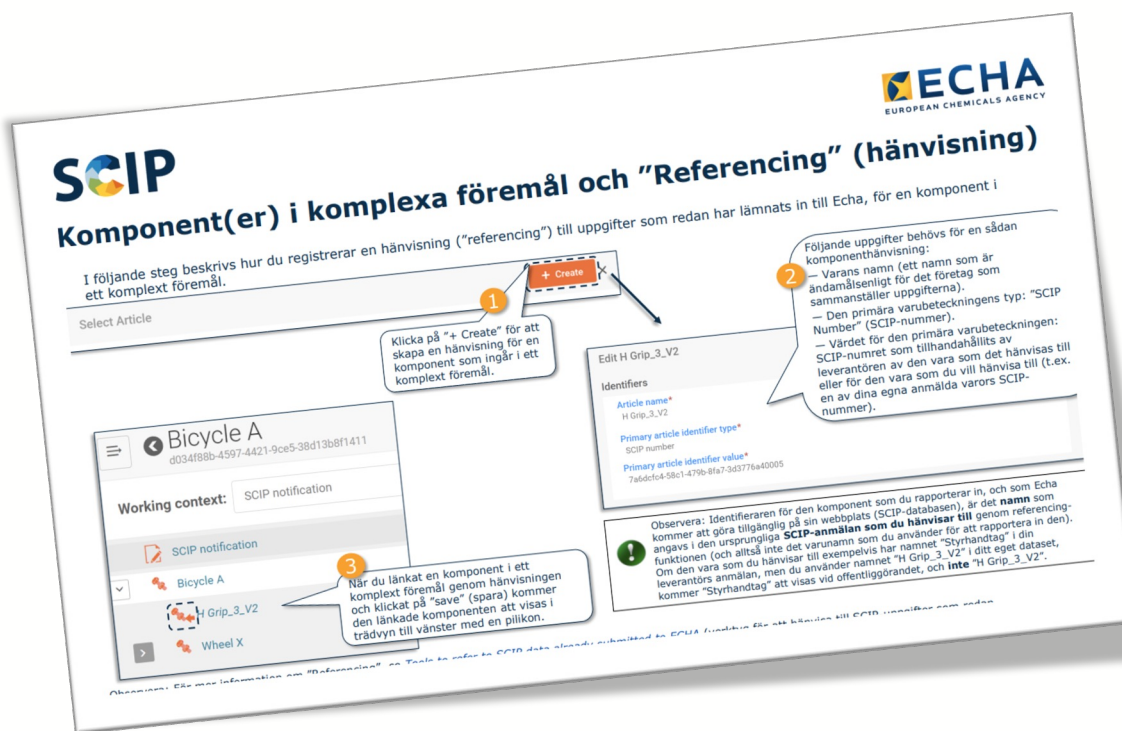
ECHA
EUROPEAN CHEMICALS AGENCY

SCIP

Komponent(er) i komplexa föremål och ”Referencing” (hänvisning)

I följande steg beskrivs hur du registrerar en hänvisning (”referencing”) till uppgifter som redan har lämnats in till Echa, för en komponent i ett komplext föremål.

+ Create

Select Article

1 Klicka på "+ Create" för att skapa en hänvisning för en komponent som ingår i ett komplext föremål.

2 Följande uppgifter behövs för en sådan komponenthänvisning:
— Varans namn (ett namn som är ändamålsenligt för det företag som sammanställer uppgifterna).
— Den primära varubeteckningens typ: "SCIP Number" (SCIP-nummer).
— Värdet för den primära varubeteckningen: SCIP-numret som tillhandahållits av leverantören av den vara som det hänvisas till eller för den vara som du vill hänvisa till (t.ex. en av dina egna anmälda varors SCIP-nummer).

Edit H Grip_3_V2
Identifiers
Article name*
H Grip_3_V2
Primary article identifier type*
SCIP number
Primary article identifier value*
7a6dcfc4-58c1-479b-8fa7-3d3776a40005

Bicycle A
d034f88b-4597-4421-9ce5-38d13b8f1411
Working context: SCIP notification
SCIP notification
Bicycle A
H Grip_3_V2
Wheel X

3 När du länkat en komponent i ett komplext föremål genom hänvisningen och klickat på "save" (spara) kommer den länkade komponenten att visas i trädvyn till vänster med en pilikon.

Observera: Identifieraren för den komponent som du rapporterar in, och som Echa kommer att göra tillgänglig på sin webbplats (SCIP-databasen), är det **namn** som angavs i den ursprungliga **SCIP-anmälan som du hänvisar till** genom referencing-funktionen (och alltså inte det varunamn som du använder för att rapportera in den). Om den vara som du hänvisar till exempelvis har namnet "Styrhandtag" i din leverantörs anmälan, men du använder namnet "H Grip_3_V2" i ditt eget dataset, kommer "Styrhandtag" att visas vid offentliggörandet, och **inte** "H Grip_3_V2".

Observera: För mer information om "Referencing", se Tools to refer to SCIP data already submitted to ECHA (verktyg för att hänvisa till SCIP-uppgifter som redan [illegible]